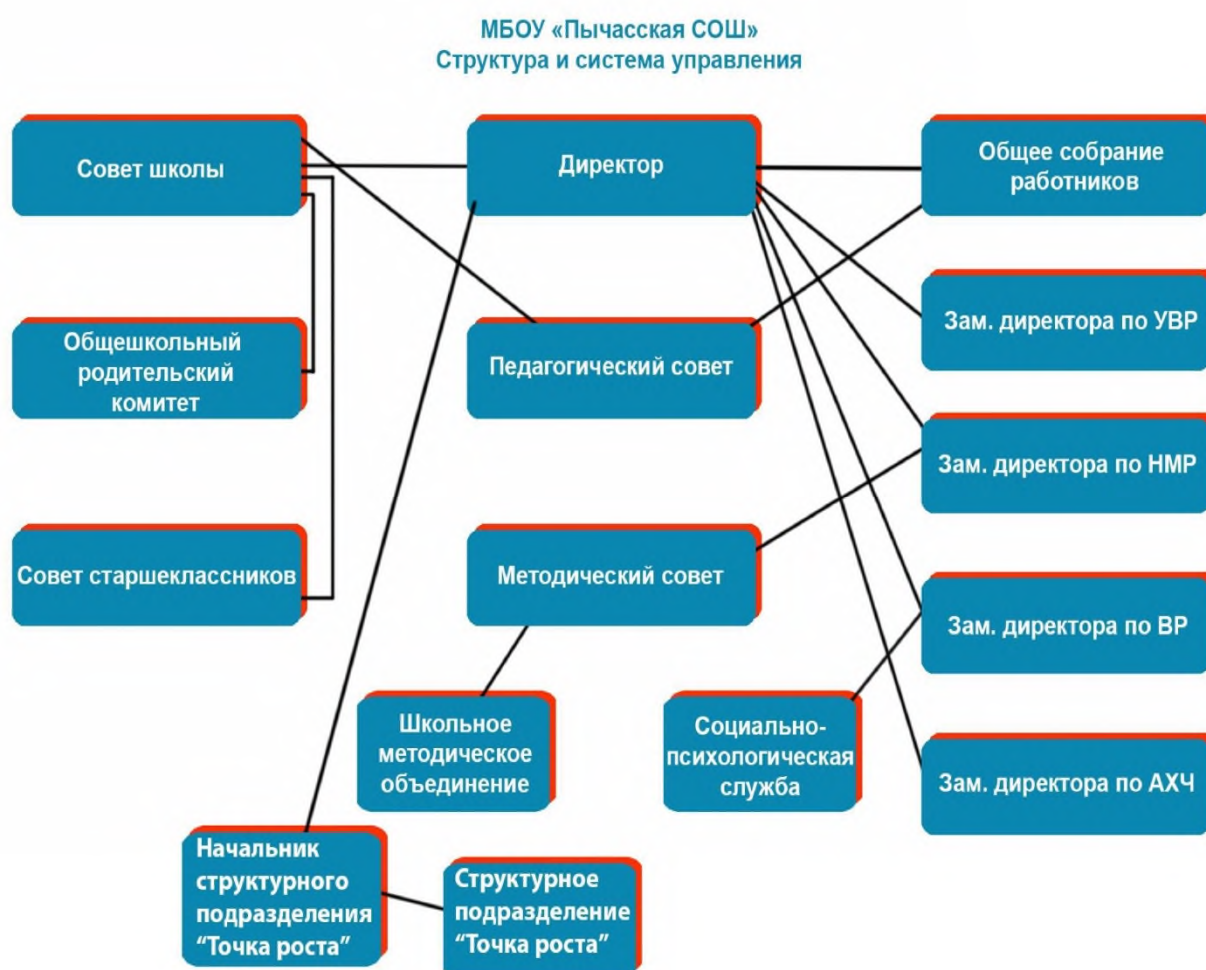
МБОУ «Пычасская СОШ»
Структура и система управления

Совет школы

Директор

Общее собрание работников

Зам. директора по УВР

Общешкольный родительский комитет

Педагогический совет

Зам. директора по НМР

Совет старшеклассников

Методический совет

Зам. директора по ВР

Школьное методическое объединение

Социально-психологическая служба

Зам. директора по АХЧ

Начальник структурного подразделения “Точка роста”

Структурное подразделение “Точка роста”